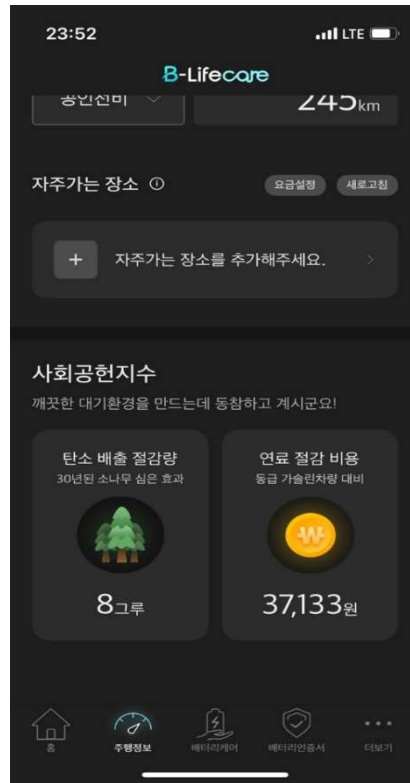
23:52

LTE

B-Lifecare

공인전비

245km

자주가는 장소 ⓘ

요금설정

새로고침

+ 자주가는 장소를 추가해주세요.

사회공헌지수

깨끗한 대기환경을 만드는데 동참하고 계시군요!

탄소 배출 절감량

30년된 소나무 심은 효과

8그루

연료 절감 비용

동급 가솔린차량 대비

37,133원

홈

주행정보

배터리케어

배터리인증서

더보기